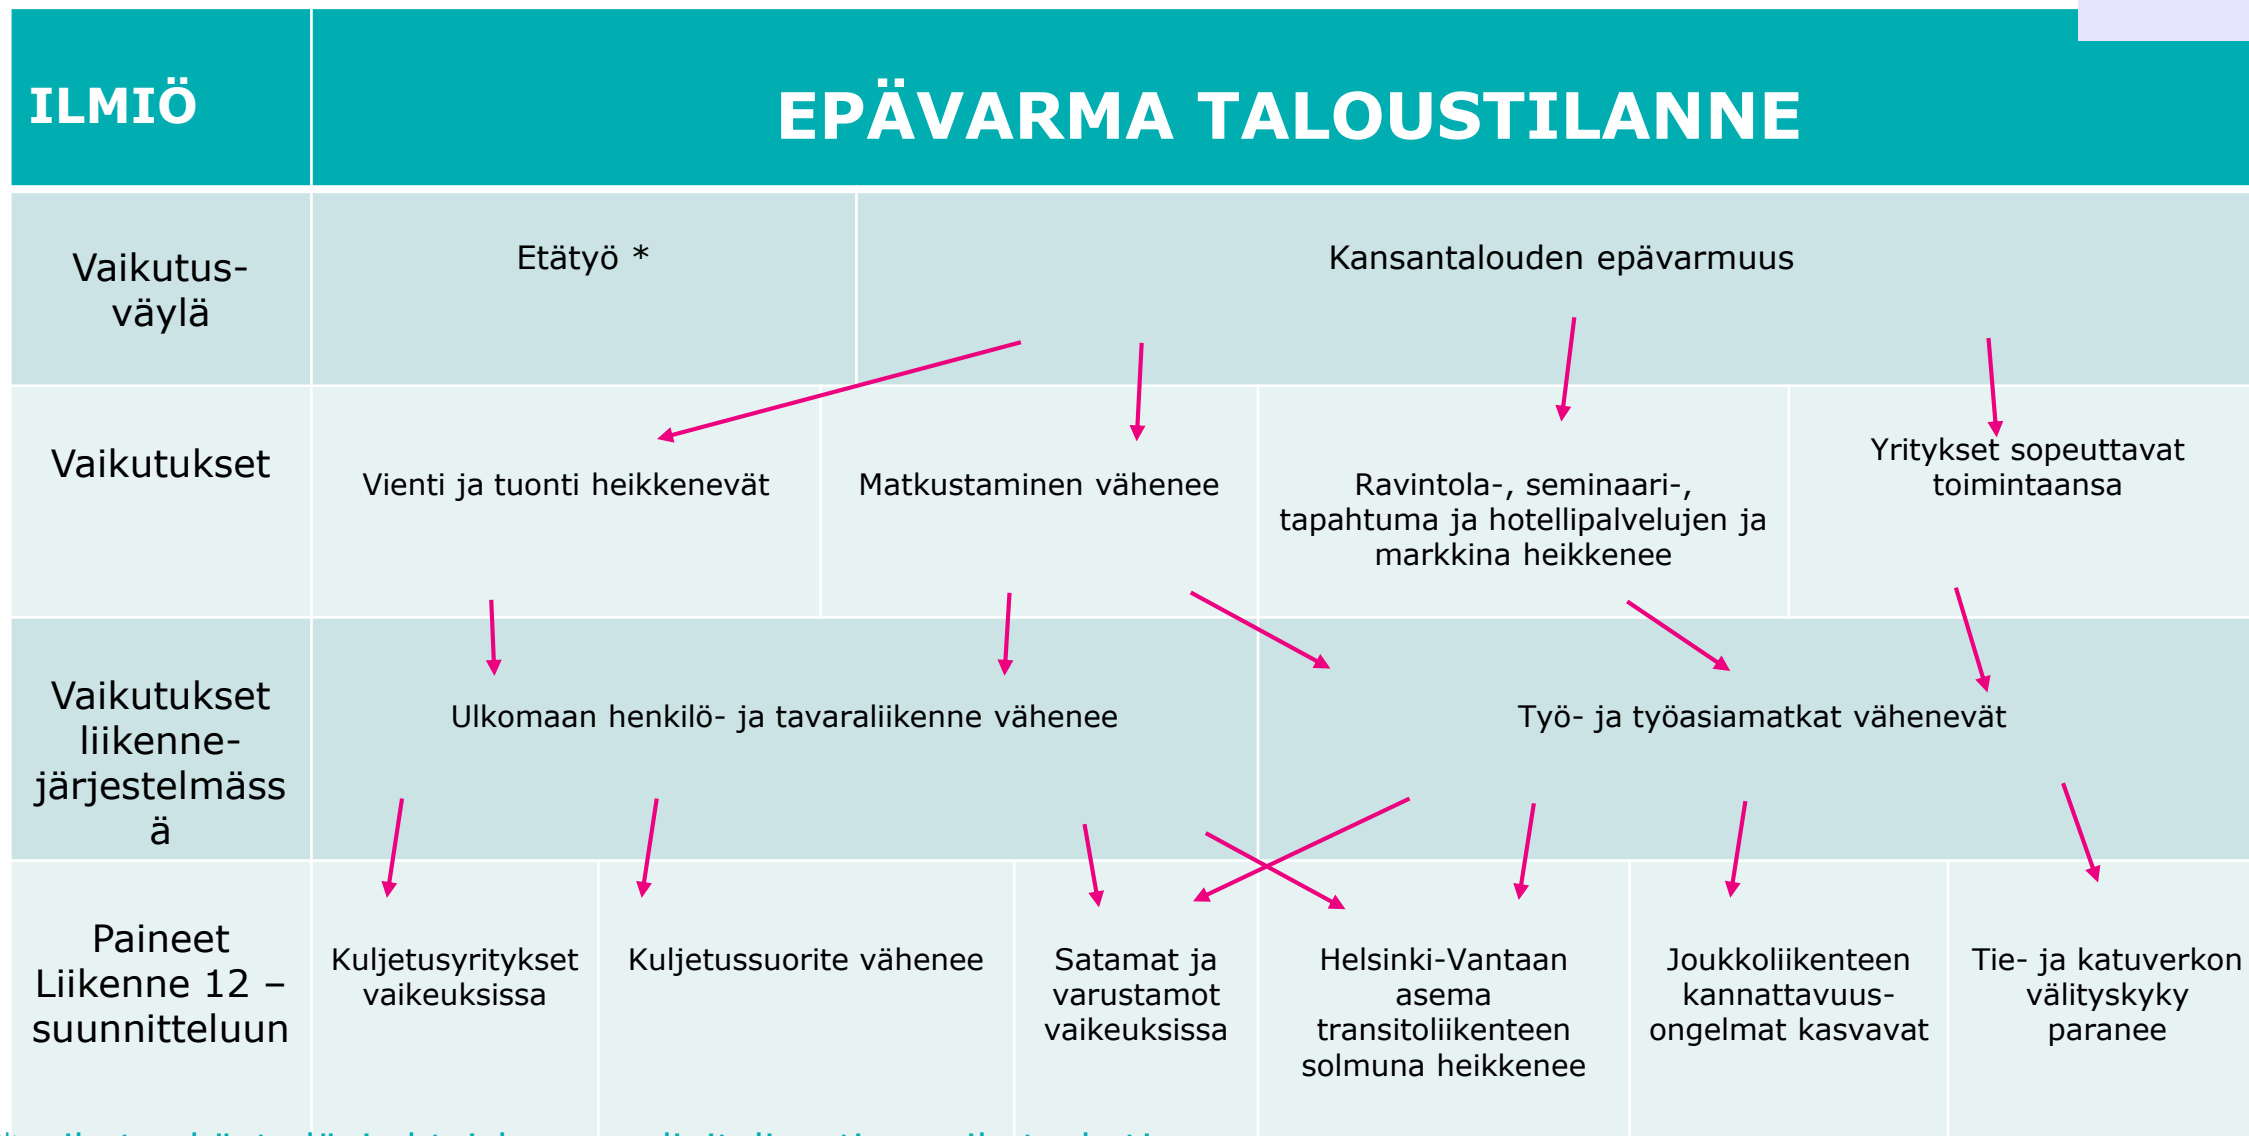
| ILMIÖ | EPÄVARMA TALOUSTILANNE | | | | | |
|---|---|---|---|---|---|---|
| Vaikutusväylä | Etätyö * | Kansantalouden epävarmuus | | | | |
| Vaikutukset | Vienti ja tuonti heikkenevät | Matkustaminen vähenee | Ravintola-, seminaari-, tapahtuma ja hotellipalvelujen ja markkina heikkenee | Yritykset sopeuttavat toimintaansa | | |
| Vaikutukset liikennejärjestelmässä | Ulkomaan henkilö- ja tavaraliikenne vähenee | | Työ- ja työasiamatkat vähenevät | | | |
| Paineet Liikenne 12 –suunnitteluun | Kuljetusyritykset vaikeuksissa | Kuljetussuorite vähenee | Satamat ja varustamot vaikeuksissa | Helsinki-Vantaan asema transitoliikenteen solmuna heikkenee | Joukkoliikenteen kannattavuusongelmat kasvavat | Tie- ja katuverkon välityskyky paranee |

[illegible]